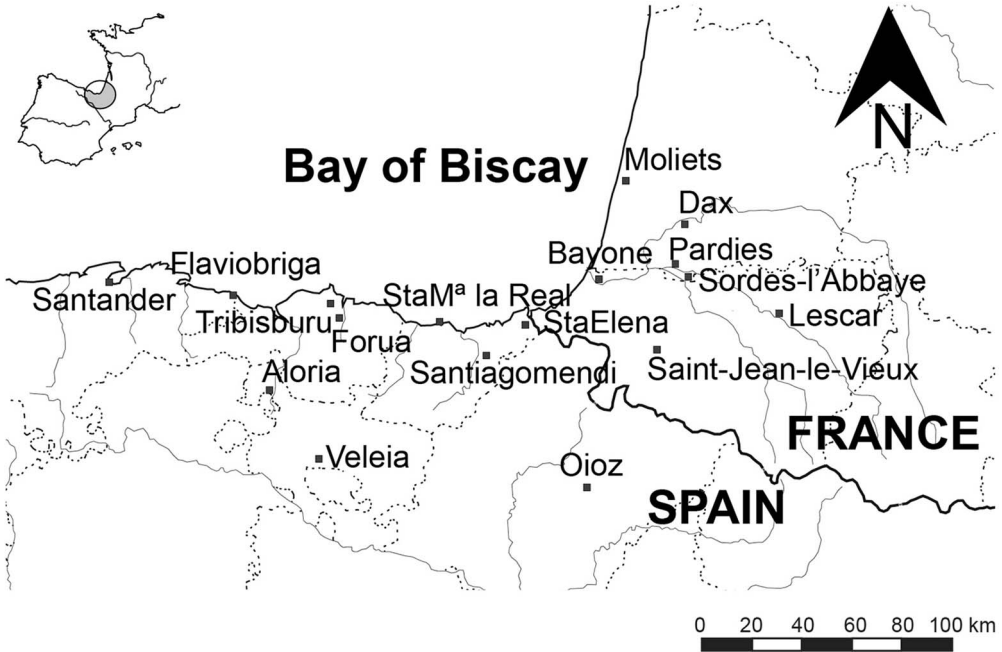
N

Bay of Biscay

Moliets

Dax

Bayone

Pardies

Sordes-l'Abbaye

Lescar

Flaviobriga

Santander

Tribisburu

Forua

StaMª la Real

StaElena

Aloria

Santiagomendi

Saint-Jean-le-Vieux

FRANCE

Veleia

Oioz

SPAIN

0 20 40 60 80 100 km